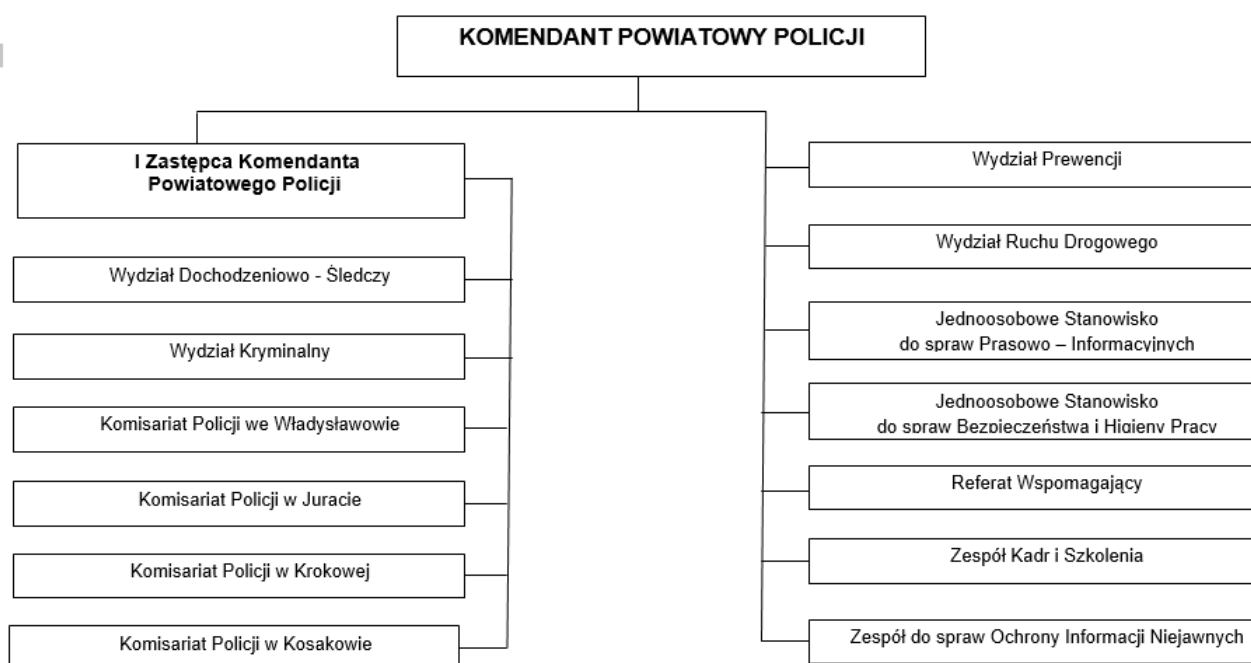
KOMENDANT POWIATOWY POLICJI

I Zastępca Komendanta Powiatowego Policji

Wydział Dochodzeniowo - Śledczy

Wydział Kryminalny

Komisariat Policji we Władysławowie

Komisariat Policji w Juracie

Komisariat Policji w Krokowej

Komisariat Policji w Kosakowie

Wydział Prewencji

Wydział Ruchu Drogowego

Jednoosobowe Stanowisko do spraw Prasowo – Informacyjnych

Jednoosobowe Stanowisko do spraw Bezpieczeństwa i Higieny Pracy

Referat Wspomagający

Zespół Kadr i Szkolenia

Zespół do spraw Ochrony Informacji Niejawnych